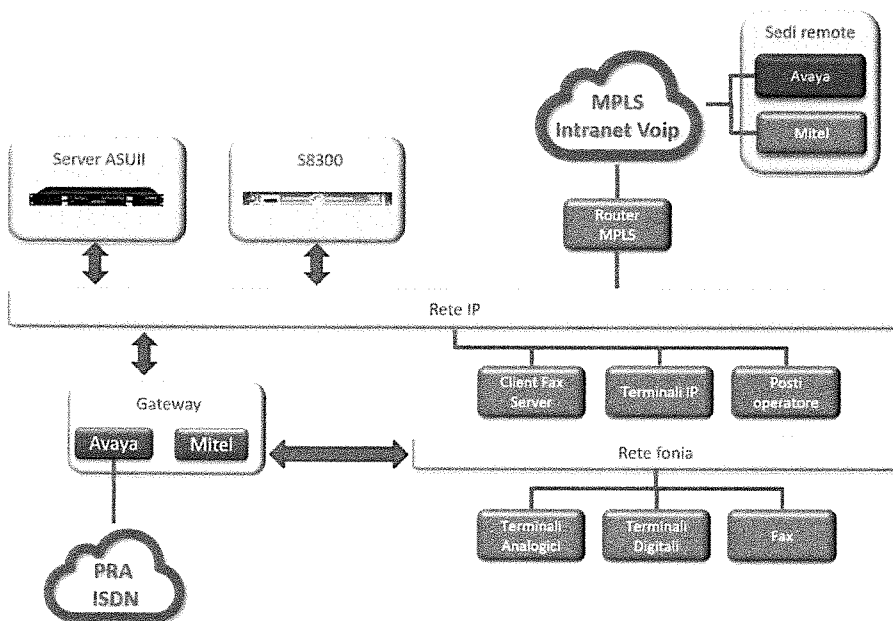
Sedi remote

Avaya

Mitel

MPLS
Intranet Voip

Server ASUII

S8300

Router
MPLS

Rete IP

Gateway

Avaya

Mitel

Client Fax
Server

Terminali IP

Posti
operatore

Rete fonia

Terminali
Analogici

Terminali
Digitali

Fax

PRA
ISDN